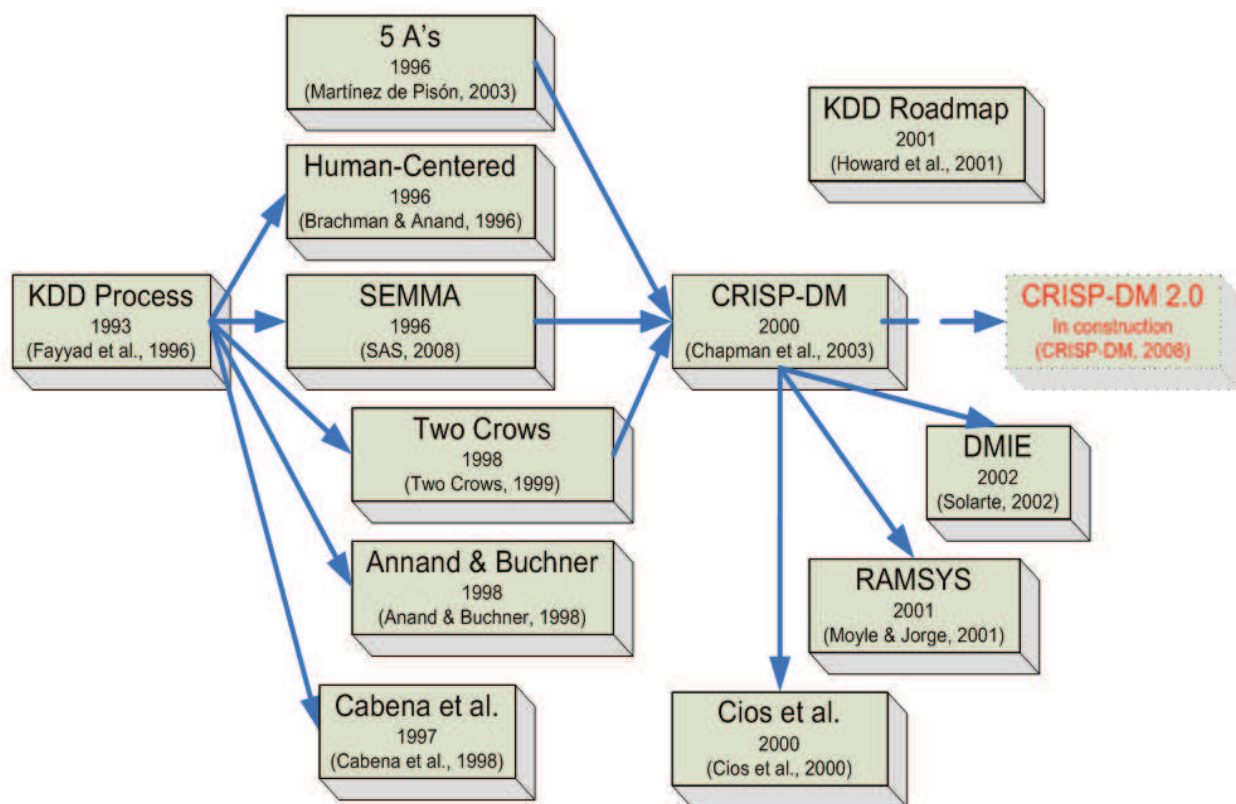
5 A's
1996
(Martínez de Pisón, 2003)

KDD Roadmap
2001
(Howard et al., 2001)

Human-Centered
1996
(Brachman & Anand, 1996)

KDD Process
1993
(Fayyad et al., 1996)

SEMMA
1996
(SAS, 2008)

CRISP-DM
2000
(Chapman et al., 2003)

CRISP-DM 2.0
In construction
(CRISP-DM, 2008)

Two Crows
1998
(Two Crows, 1999)

DMIE
2002
(Solarte, 2002)

Annand & Buchner
1998
(Anand & Buchner, 1998)

RAMSYS
2001
(Moyle & Jorge, 2001)

Cabena et al.
1997
(Cabena et al., 1998)

Cios et al.
2000
(Cios et al., 2000)